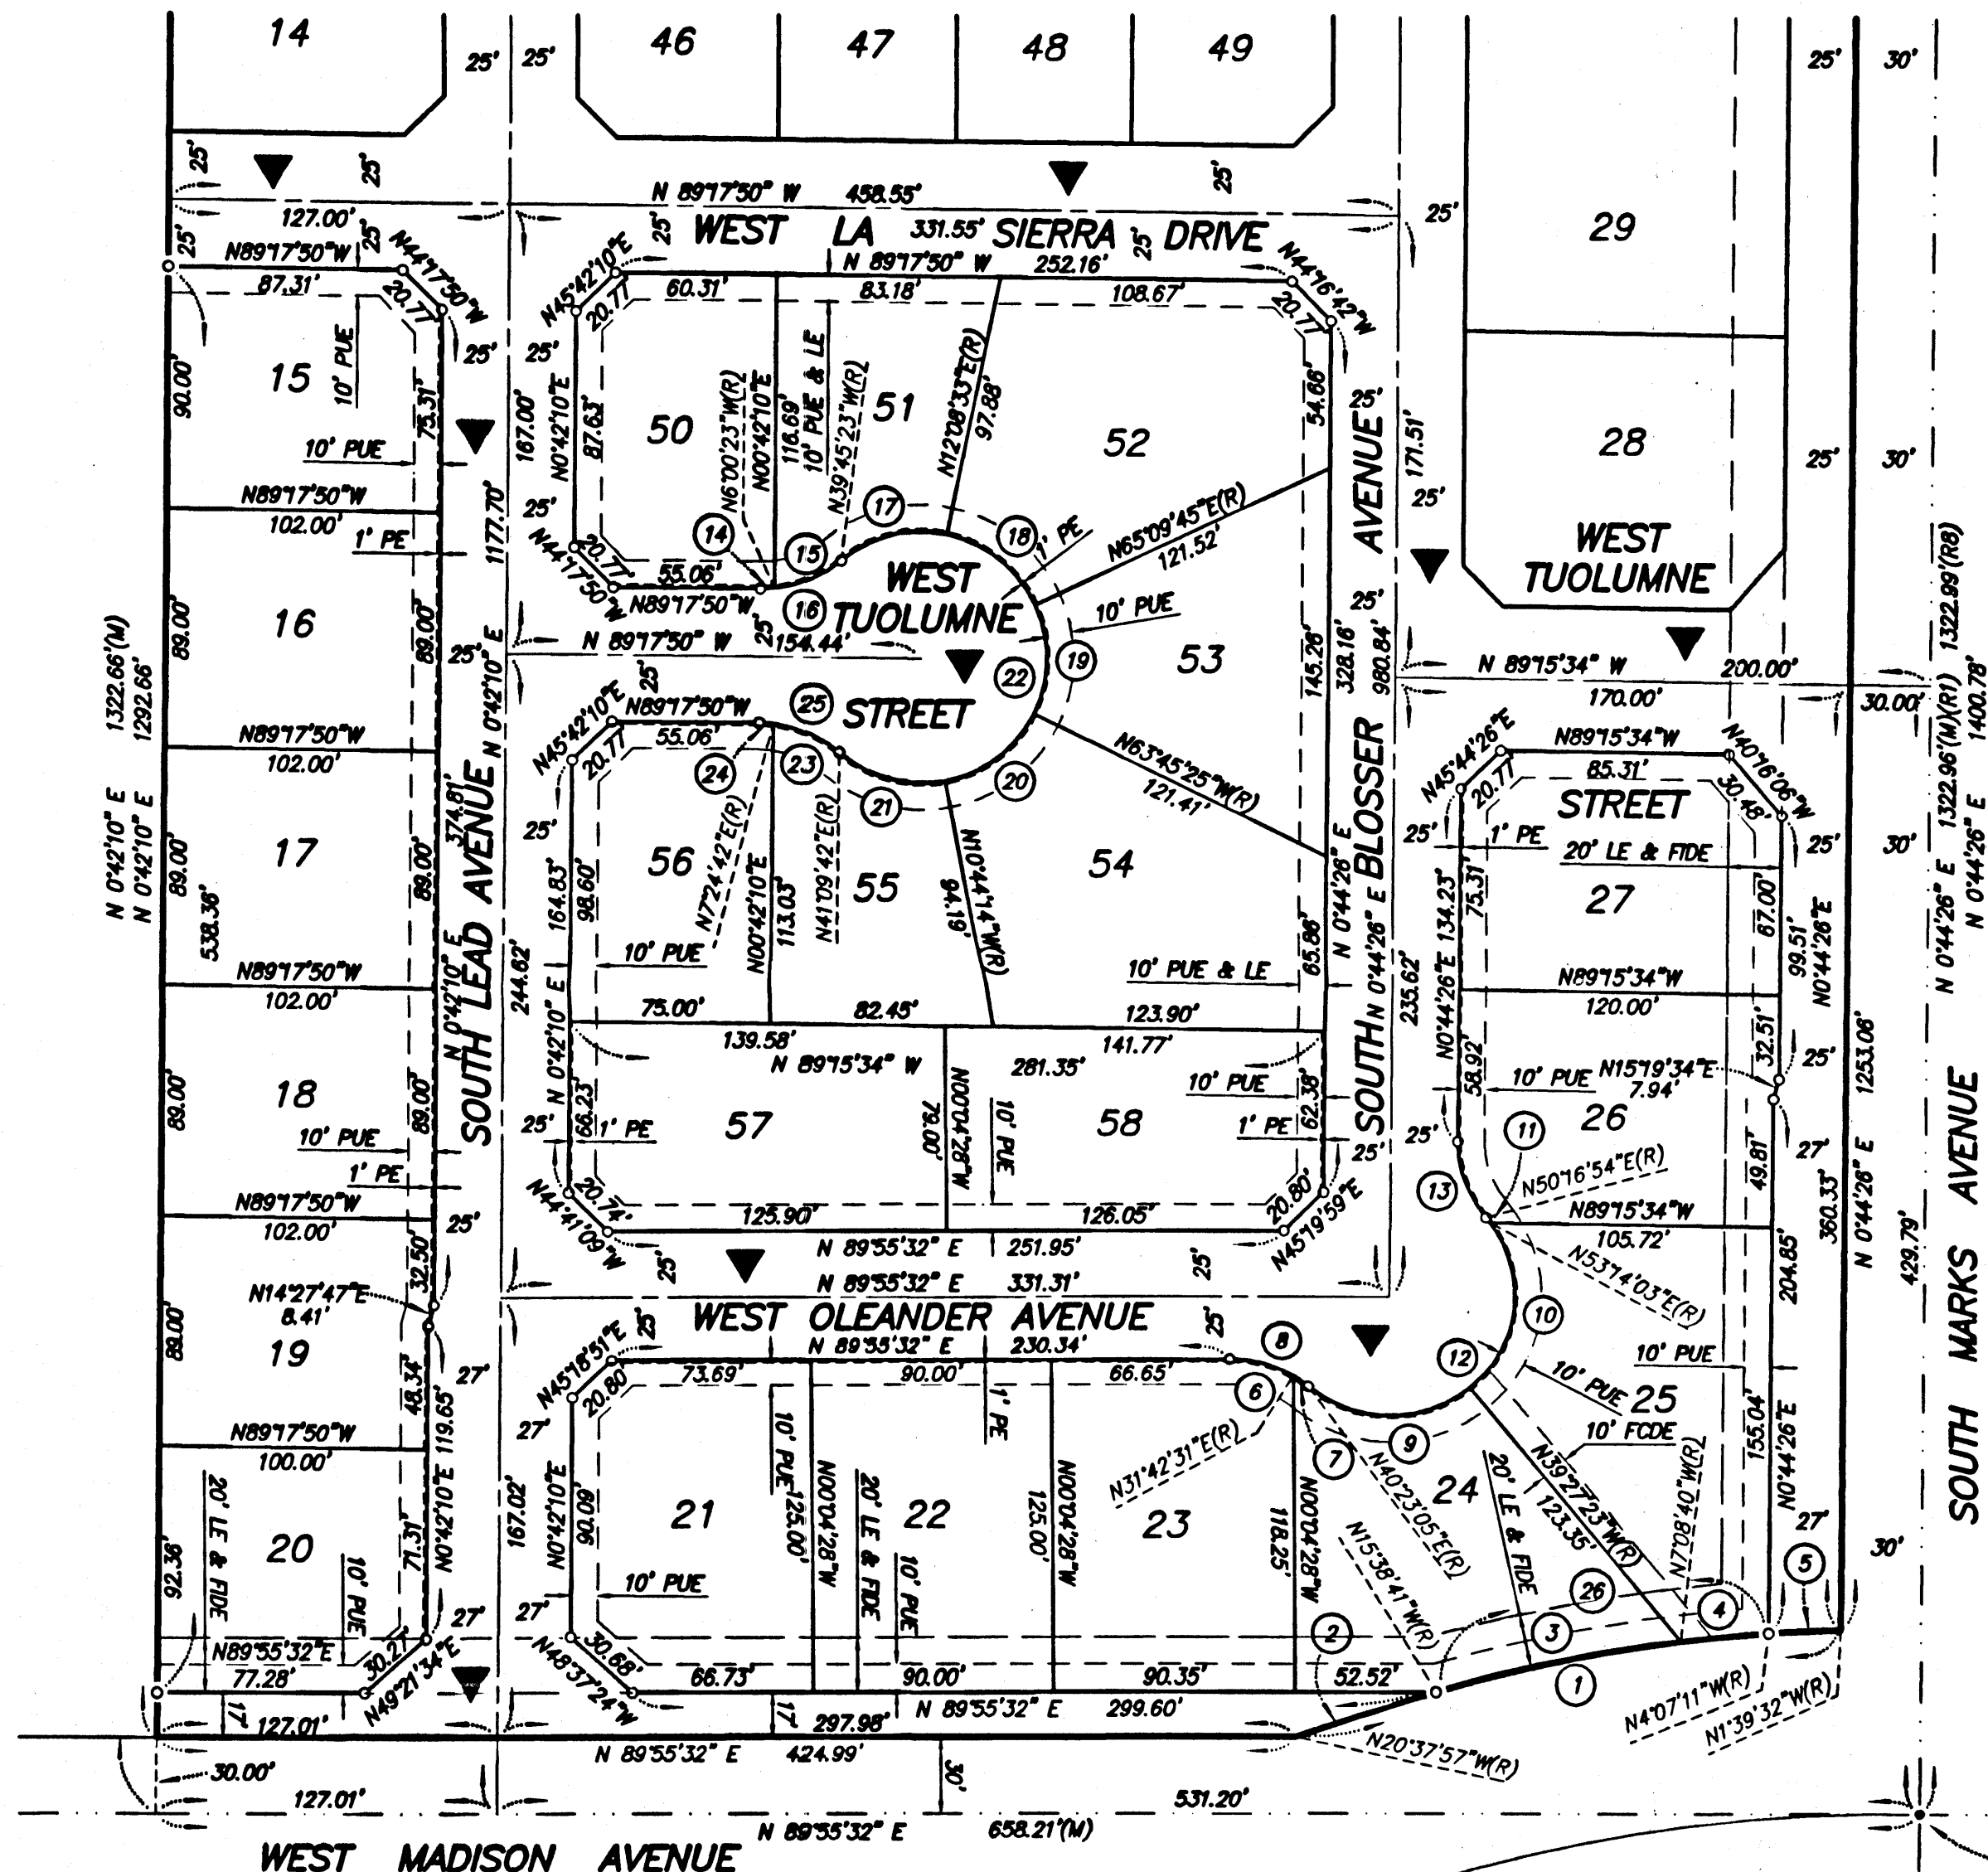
14
46
47
48
49
25'
25'
25'
30'
25'
25'
25'
N 89°17'50" W 458.55'
127.00'
25'
25'
WEST LA 331.55' SIERRA 25' DRIVE
25'
29
N89°17'50"W
N44°17'50"W
N45°42'10"E
N 89°17'50" W 252.16'
N44°16'42"W
87.31'
20.77'
60.31'
83.18'
108.67'
20.77'
20.77'
25'
25'
15
10' PUE
90.00'
75.31'
10' PUE
167.00'
N0°42'10"E
87.63'
50
N6°00'23"W(R)
N00°42'10"E
118.69'
10' PUE & LE
N39°45'23"W(R)
51
N12°08'33"E(R)
97.88'
52
54.66'
25'
AVENUE
171.51'
28
25'
30'
N89°17'50"W
102.00'
1' PE
1177.70'
25'
N44°17'50"W
20.77'
55.06'
N89°17'50"W
14
15
16
17
18
1' PE
N65°09'45"E(R)
121.52'
WEST TUOLUMNE
WEST TUOLUMNE
25'
16
89.00'
89.00'
25'
N 0°42'10" E
N 89°17'50" W 154.44'
25'
10' PUE
19
22
53
145.26'
328.16'
980.84'
N 89°15'34" W 200.00'
170.00'
30.00'
1322.66'(M)
1292.66'
N89°17'50"W
102.00'
N45°42'10"E
N89°17'50"W
20.77'
55.06'
25
STREET
24
23
21
20
N63°45'25"W(R)
121.41'
N45°44'26"E
N89°15'34"W
20.77'
85.31'
N40°16'06"W
30.48'
STREET
1322.96'(M)(R1)
1322.99'(R8)
1400.78'
N 0°42'10" E
N 0°42'10" E
538.36'
17
89.00'
89.00'
374.81'
SOUTH LEAD AVENUE
25'
56
164.83'
98.60'
N7°24'42"E(R)
N00°42'10"E
113.03'
N41°09'42"E(R)
55
N10°44'14"W(R)
94.19'
54
N 0°44'26" E
BLOSSER
25'
1' PE
20' LE & FIDE
27
75.31'
67.00'
99.51'
N0°44'26"E
25'
30'
N 0°44'26" E
N 0°44'26" E
N89°17'50"W
102.00'
N 0°42'10" E
244.62'
10' PUE
10' PUE & LE
65.86'
N 0°44'26" E
235.62'
N0°44'26"E 134.23'
N89°15'34"W
120.00'
N 0°42'10" E
75.00'
82.45'
123.90'
1253.08'
18
89.00'
89.00'
139.58'
N 89°15'34" W
281.35'
141.77'
SOUTH
58.92'
10' PUE
N15°19'34"E
7.94'
32.51'
25'
25'
66.23'
1' PE
57
N00°04'28"W
79.00'
10' PUE
58
10' PUE
1' PE
62.38'
25'
26
11
10' PUE
1' PE
N89°17'50"W
102.00'
N44°41'09"W
20.74'
125.90'
126.05'
20.80'
N45°19'59"E
25'
13
N50°16'54"E(R)
49.81'
27'
360.33'
25'
32.50'
N 89°55'32" E 251.95'
25'
25'
N89°15'34"W
105.72'
N14°27'47"E
8.41'
N 89°55'32" E 331.31'
N53°14'03"E(R)
204.85'
429.79'
SOUTH MARKS AVENUE
19
89.00'
48.34'
WEST OLEANDER AVENUE
N 89°55'32" E 230.34'
8
10
27'
N45°18'51"E
25'
20.80'
73.69'
90.00'
66.65'
6
12
10' PUE
N89°17'50"W
100.00'
119.65'
27'
1' PE
10' PUE
25
10' FCDE
155.04'
20
92.36'
20' LE & FIDE
10' PUE
71.31'
N0°42'10"E
167.02'
N0°42'10"E
90.09'
21
10' PUE
125.00'
N00°04'28"W
20' LE & FIDE
22
10' PUE
125.00'
N00°04'28"W
23
N31°42'31"E(R)
7
9
N40°23'05"E(R)
118.25'
N00°04'28"W
24
20' LE & FIDE
N39°27'23"W(R)
123.35'
N7°08'40"W(R)
N0°44'26"E
27'
30'
10' PUE
N15°38'41"W(R)
27'
26
5
N89°55'32"E
77.28'
30.27'
N49°21'34"E
N48°37'24"W
30.68'
66.73'
90.00'
90.35'
52.52'
2
3
4
1
17'
127.01'
17'
297.98'
N 89°55'32" E 299.60'
N4°07'11"W(R)
N1°39'32"W(R)
N 89°55'32" E 424.99'
N20°37'57"W(R)
30.00'
30'
127.01'
531.20'
N 89°55'32" E 658.21'(M)
WEST MADISON AVENUE